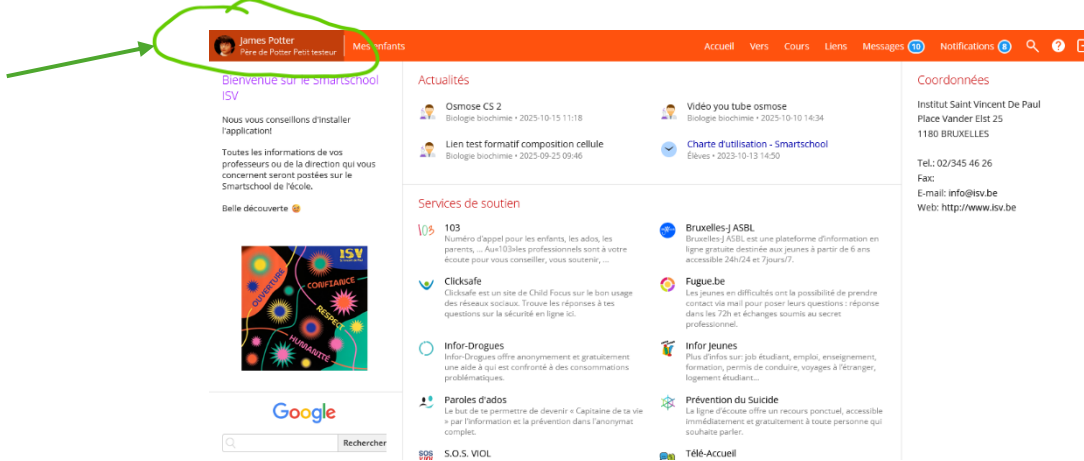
James Potter
Père de Potter Petit testeur

Mes enfants

Accueil Vers Cours Liens Messages 10 Notifications 8

Bienvenue sur le Smartschool ISV

Nous vous conseillons d'installer l'application!

Toutes les informations de vos professeurs ou de la direction qui vous concernent seront postées sur le Smartschool de l'école.

Belle découverte 😉

ISV
OUVERTURE
CONFIANCE
RESPECT
HUMANITÉ

Google

Rechercher

Actualités

Osmose CS 2
Biologie biochimie • 2025-10-15 11:18

Vidéo you tube osmose
Biologie biochimie • 2025-10-10 14:34

Lien test formatif composition cellule
Biologie biochimie • 2025-09-25 09:46

Charte d'utilisation - Smartschool
Élèves • 2023-10-13 14:50

Services de soutien

103
Numéro d'appel pour les enfants, les ados, les parents, ... Aux103•les professionnels sont à votre écoute pour vous conseiller, vous soutenir, ...

Bruxelles-J ASBL
Bruxelles-J ASBL est une plateforme d'information en ligne gratuite destinée aux jeunes à partir de 6 ans accessible 24h/24 et 7jours/7.

Clicksafe
Clicksafe est un site de Child Focus sur le bon usage des réseaux sociaux. Trouve les réponses à tes questions sur la sécurité en ligne ici.

Fugue.be
Les jeunes en difficultés ont la possibilité de prendre contact via mail pour poser leurs questions : réponse dans les 72h et échanges soumis au secret professionnel.

Infor-Drogues
Infor-Drogues offre anonymement et gratuitement une aide à qui est confronté à des consommations problématiques.

Infor Jeunes
Plus d'infos sur: job étudiant, emploi, enseignement, formation, permis de conduire, voyages à l'étranger, logement étudiant...

Paroles d'ados
Le but de te permettre de devenir « Capitaine de ta vie » par l'information et la prévention dans l'anonymat complet.

Prévention du Suicide
La ligne d'écoute offre un recours ponctuel, accessible immédiatement et gratuitement à toute personne qui souhaite parler.

S.O.S. VIOL

Télé-Accueil

Coordonnées

Institut Saint Vincent De Paul
Place Vander Elst 25
1180 BRUXELLES

Tel.: 02/345 46 26
Fax:
E-mail: info@isv.be
Web: http://www.isv.be